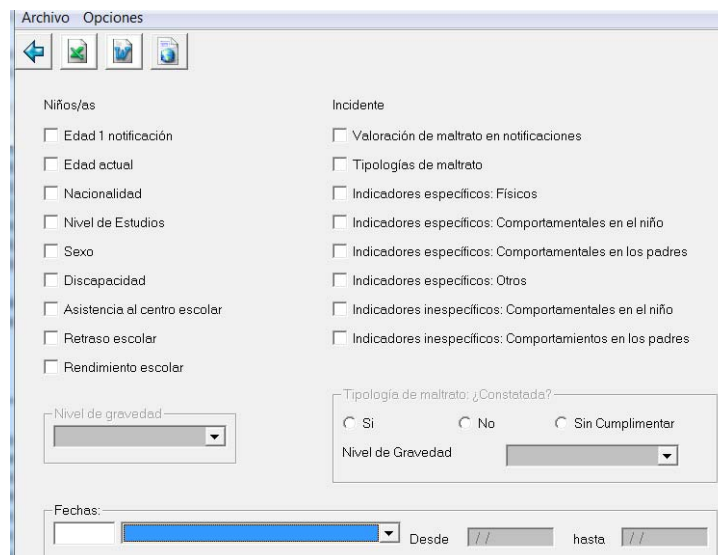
Archivo Opciones

Niños/as

Edad 1 notificación

Edad actual

Nacionalidad

Nivel de Estudios

Sexo

Discapacidad

Asistencia al centro escolar

Retraso escolar

Rendimiento escolar

Incidente

Valoración de maltrato en notificaciones

Tipologías de maltrato

Indicadores específicos: Físicos

Indicadores específicos: Comportamentales en el niño

Indicadores específicos: Comportamentales en los padres

Indicadores específicos: Otros

Indicadores inespecíficos: Comportamentales en el niño

Indicadores inespecíficos: Comportamientos en los padres

Nivel de gravedad

Tipología de maltrato: ¿Constatada?

Si

No

Sin Cumplimentar

Nivel de Gravedad

Fechas:

Desde / /

hasta / /